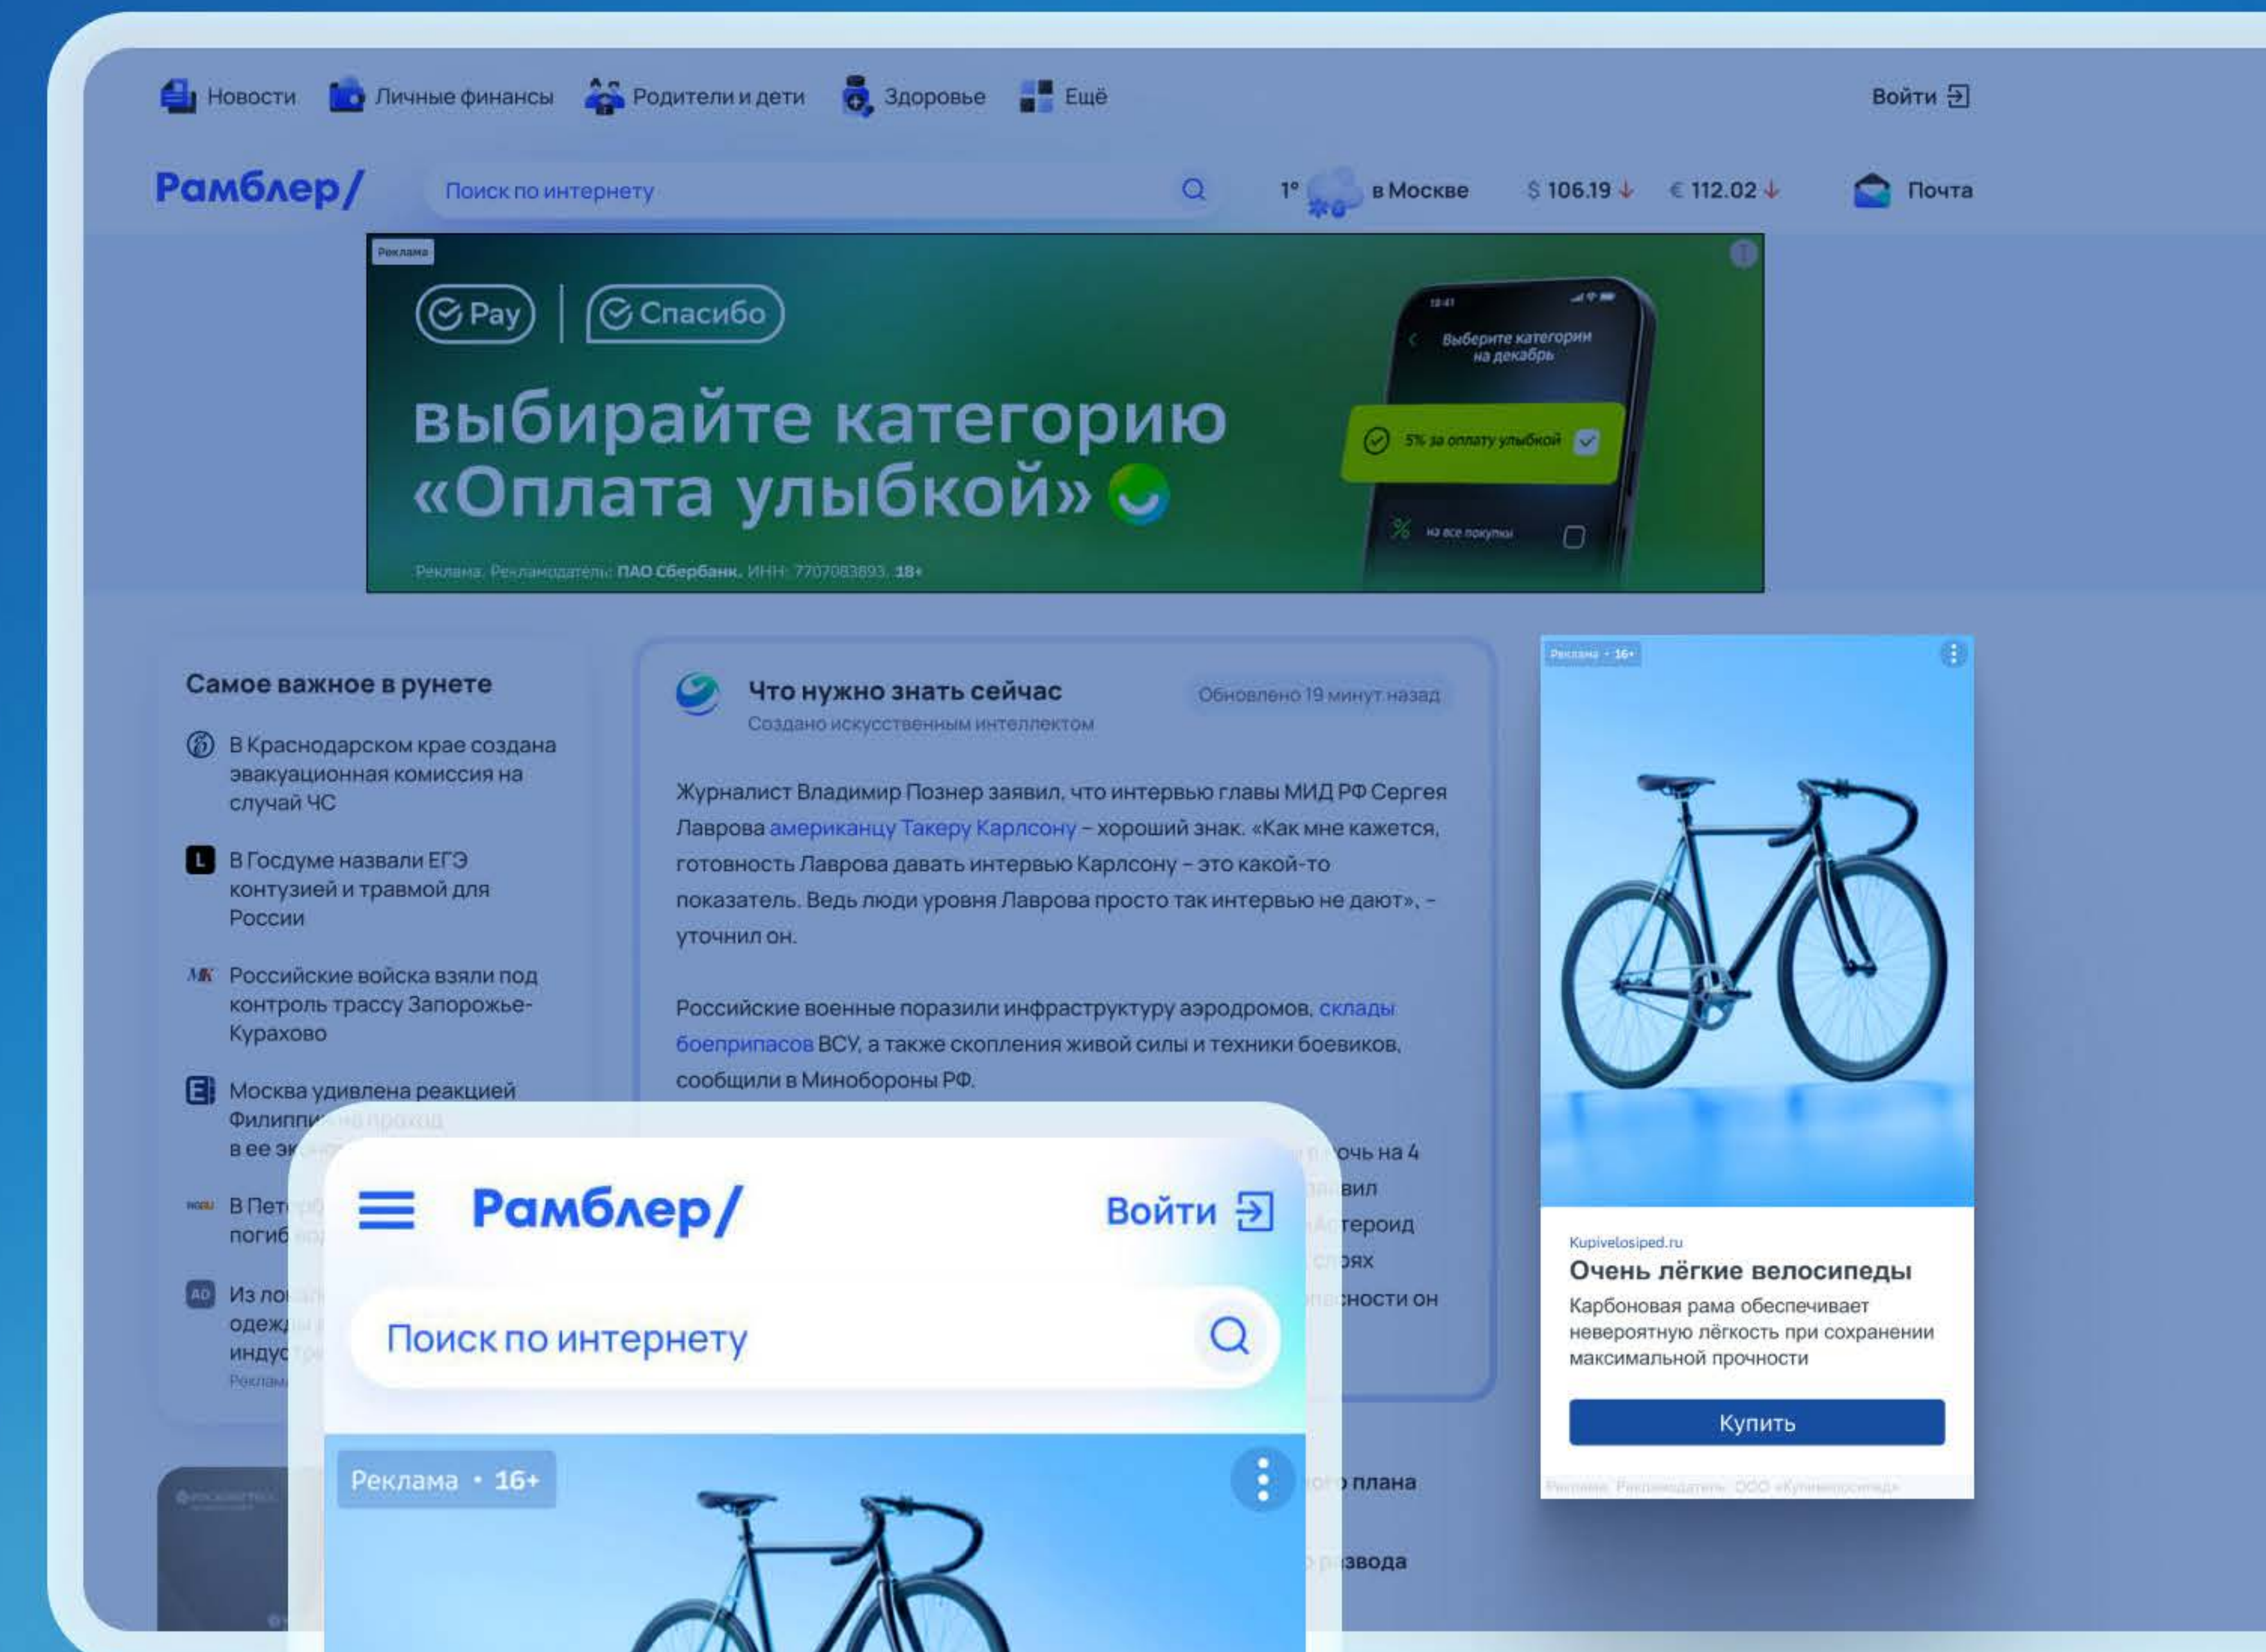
Новости Личные финансы Родители и дети Здоровье Ещё

Войти

Рамблер/ Поиск по интернету 1° в Москве $ 106.19 € 112.02 Почта

Реклама

Pay | Спасибо

выбирайте категорию «Оплата улыбкой»

Выберите категории на декабрь

5% за оплату улыбкой

на все покупки

Реклама. Рекламодатель: ПАО Сбербанк. ИНН: 7707083893. 18+

Самое важное в рунете

В Краснодарском крае создана эвакуационная комиссия на случай ЧС

В Госдуме назвали ЕГЭ контузией и травмой для России

Российские войска взяли под контроль трассу Запорожье-Курахово

Москва удивлена реакцией Филиппи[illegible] в ее эк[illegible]

В Пет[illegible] погиб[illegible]

Из ло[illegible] одеж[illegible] инду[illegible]

Реклам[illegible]

Что нужно знать сейчас
Создано искусственным интеллектом

Обновлено 19 минут назад

Журналист Владимир Познер заявил, что интервью главы МИД РФ Сергея Лаврова американцу Такеру Карлсону – хороший знак. «Как мне кажется, готовность Лаврова давать интервью Карлсону – это какой-то показатель. Ведь люди уровня Лаврова просто так интервью не дают», – уточнил он.

Российские военные поразили инфраструктуру аэродромов, склады боеприпасов ВСУ, а также скопления живой силы и техники боевиков, сообщили в Минобороны РФ.

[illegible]очь на 4
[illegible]вил
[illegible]тероид
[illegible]оях
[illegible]ности он

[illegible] плана

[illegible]вода

Реклама • 16+

Kupivelosiped.ru
Очень лёгкие велосипеды
Карбоновая рама обеспечивает невероятную лёгкость при сохранении максимальной прочности

Купить

Рамблер/ Войти

Поиск по интернету

Реклама • 16+